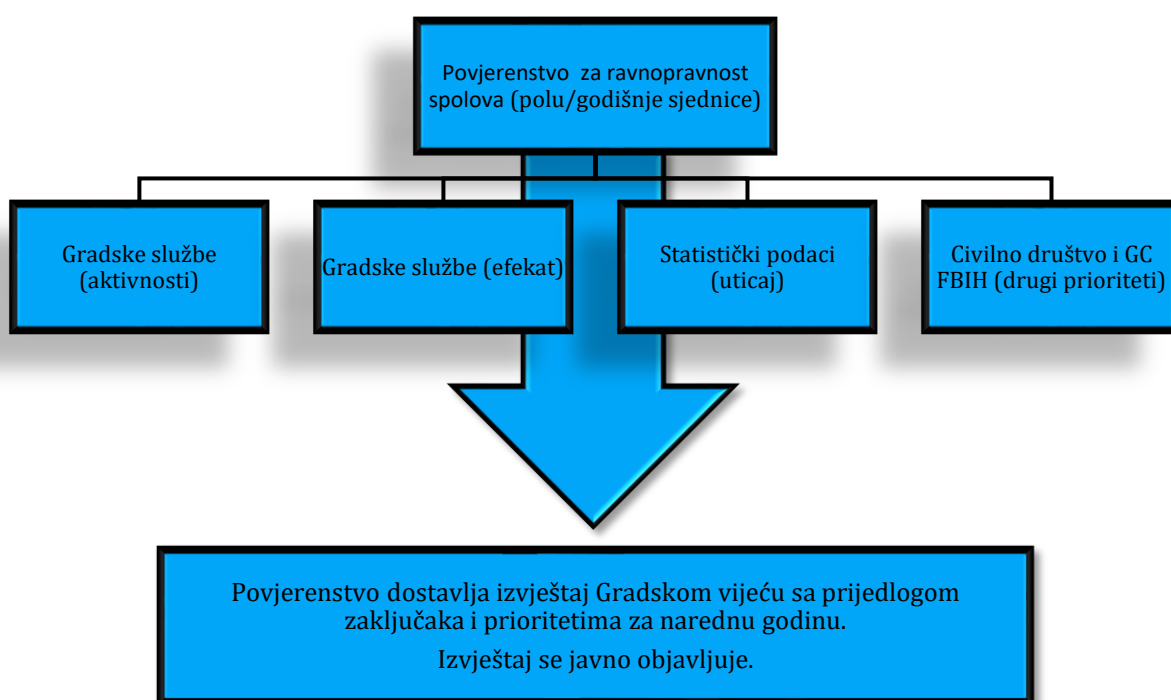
Povjerenstvo za ravnopravnost spolova (polu/godišnje sjednice)

Gradske službe (aktivnosti)

Gradske službe (efekat)

Statistički podaci (uticaj)

Civilno društvo i GC FBIH (drugi prioriteti)

Povjerenstvo dostavlja izvještaj Gradskom vijeću sa prijedlogom zaključaka i prioritetima za narednu godinu.

Izvještaj se javno objavljuje.